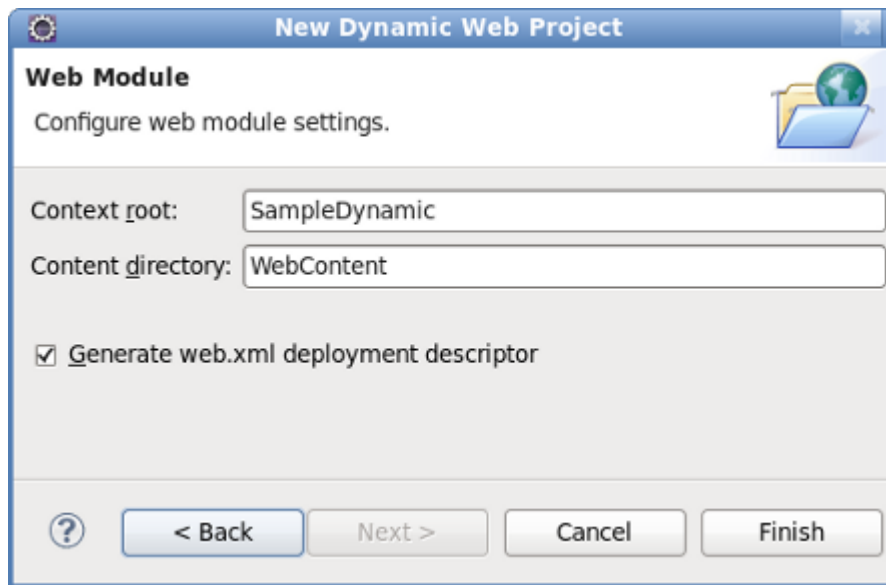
New Dynamic Web Project

Web Module

Configure web module settings.

Context root: SampleDynamic

Content directory: WebContent

☑ Generate web.xml deployment descriptor

?

< Back

Next >

Cancel

Finish